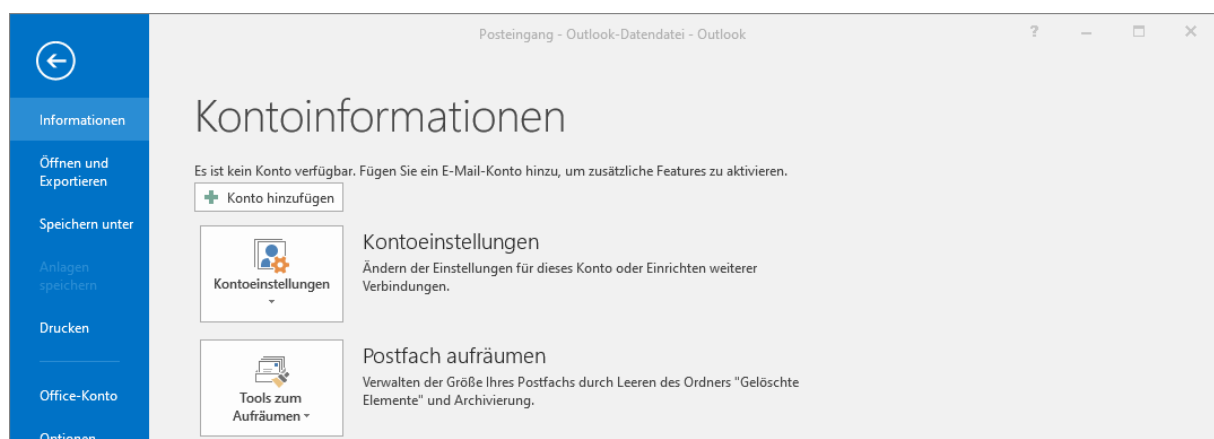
Posteingang - Outlook-Datendatei - Outlook

?

Informationen

Öffnen und Exportieren

Speichern unter

Anlagen speichern

Drucken

Office-Konto

Optionen

Kontoinformationen

Es ist kein Konto verfügbar. Fügen Sie ein E-Mail-Konto hinzu, um zusätzliche Features zu aktivieren.

Konto hinzufügen

Kontoeinstellungen

Kontoeinstellungen

Ändern der Einstellungen für dieses Konto oder Einrichten weiterer Verbindungen.

Tools zum Aufräumen

Postfach aufräumen

Verwalten der Größe Ihres Postfachs durch Leeren des Ordners "Gelöschte Elemente" und Archivierung.